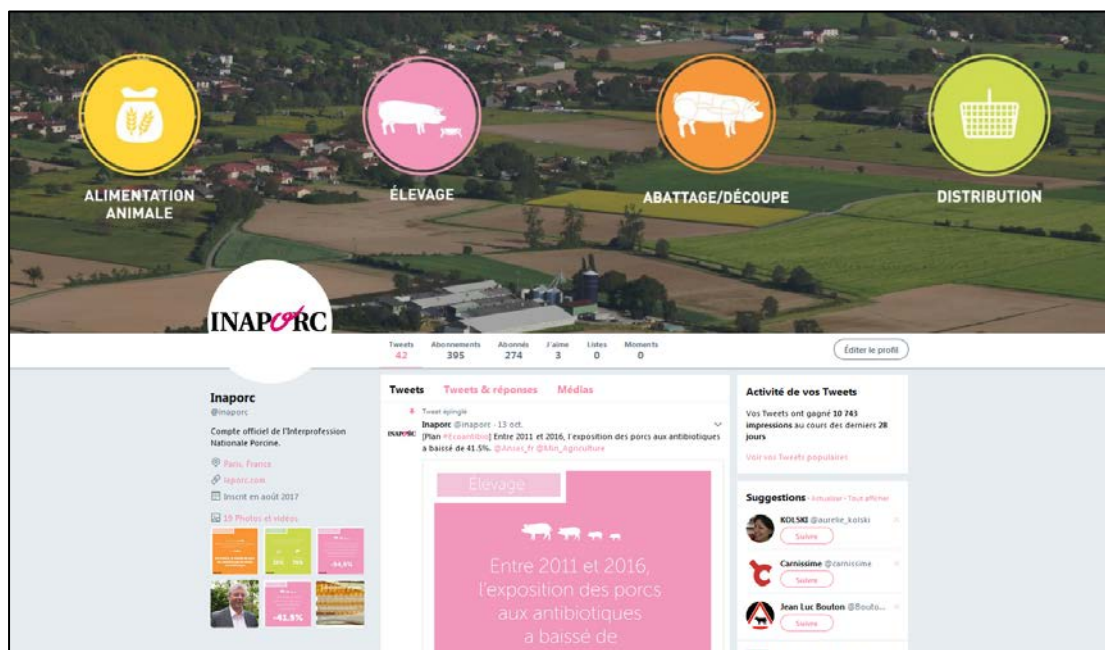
ALIMENTATION ANIMALE

ÉLEVAGE

ABATTAGE/DÉCOUPE

DISTRIBUTION

INAPORC

Tweets 42 Abonnements 395 Abonnés 274 J'aime 3 Listes 0 Moments 0

Éditer le profil

Inaporc
@inaporc

Compte officiel de l'Interprofession Nationale Porcine.

Paris, France
inaporc.com
Inscrit en août 2017

10 Photos et vidéos

-54,9%
-41,5%

Tweets Tweets & réponses Médias

Tweet épinglé
Inaporc @inaporc · 13 oct.
[Plan #Ecoantibio] Entre 2011 et 2016, l'exposition des porcs aux antibiotiques a baissé de 41.5%. @Anses_fr @Min_Agriculture

Elevage

Entre 2011 et 2016, l'exposition des porcs aux antibiotiques a baissé de

Activité de vos Tweets
Vos Tweets ont gagné 10 743 impressions au cours des derniers 28 jours

Voir vos Tweets populaires

Suggestions · Actualiser · Tout afficher
KOLSKI @aurelie_kolski
Suivre
Carnissime @carnissime
Suivre
Jean Luc Bouton @Bouto...
Suivre